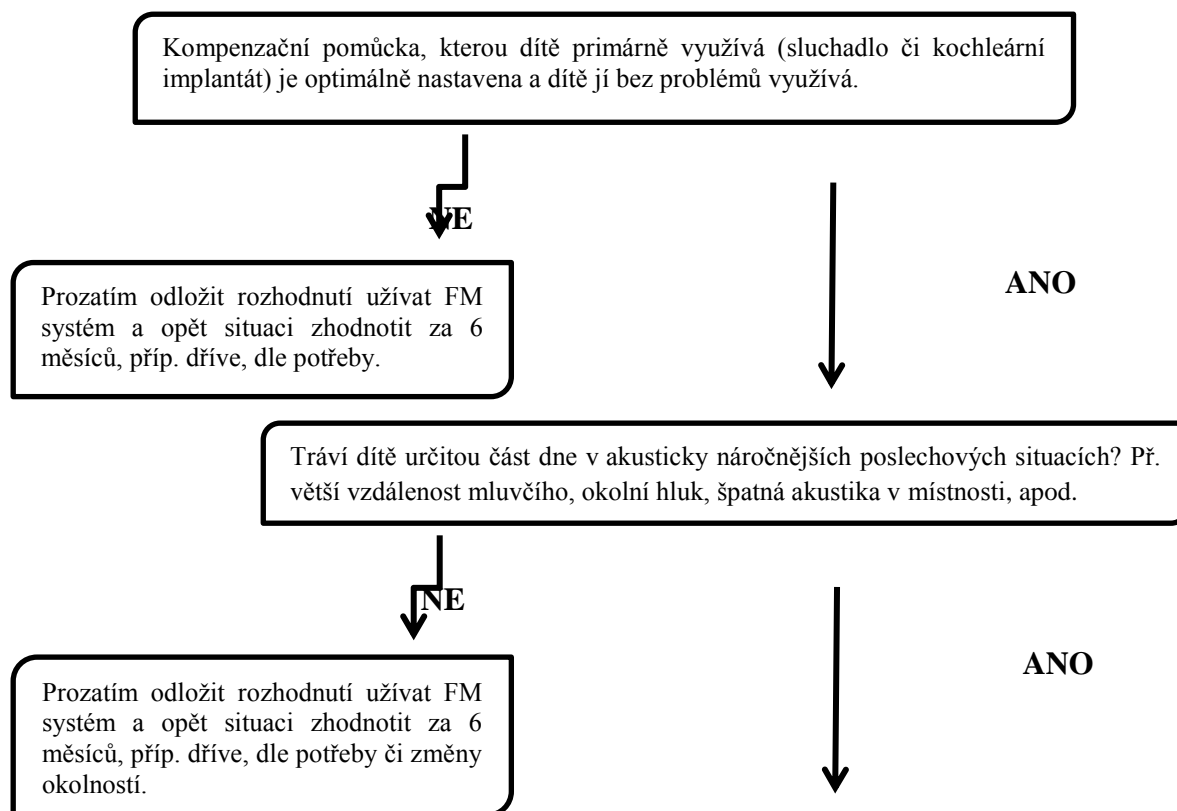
Kompenzační pomůcka, kterou dítě primárně využívá (sluchadlo či kochleární implantát) je optimálně nastavena a dítě jí bez problémů využívá.

NE

Prozatím odložit rozhodnutí užívat FM systém a opět situaci zhodnotit za 6 měsíců, příp. dříve, dle potřeby.

ANO

Tráví dítě určitou část dne v akusticky náročnějších poslechových situacích? Př. větší vzdálenost mluvčího, okolní hluk, špatná akustika v místnosti, apod.

NE

Prozatím odložit rozhodnutí užívat FM systém a opět situaci zhodnotit za 6 měsíců, příp. dříve, dle potřeby či změny okolností.

ANO